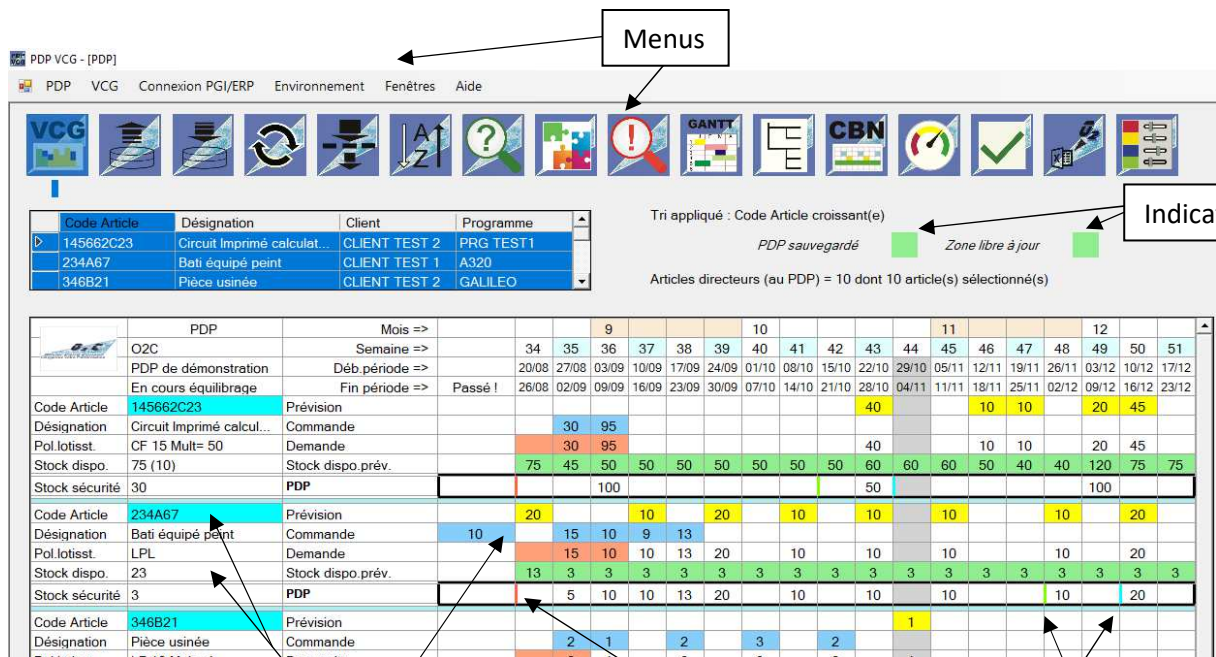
PDP VCG - [PDP]

Menus

PDP VCG Connexion PGI/ERP Environnement Fenêtres Aide

VCG GANTT CBN

| Code Article | Désignation | Client | Programme |
|---|---|---|---|
| 145662C23 | Circuit Imprimé calculat... | CLIENT TEST 2 | PRG TEST1 |
| 234A67 | Bati équipé peint | CLIENT TEST 1 | A320 |
| 346B21 | Pièce usinée | CLIENT TEST 2 | GALILEO |

Tri appliqué : Code Article croissant(e)

Indica

PDP sauvegardé Zone libre à jour

Articles directeurs (au PDP) = 10 dont 10 article(s) sélectionné(s)

| | PDP | Mois => | | | | 9 | | | | 10 | | | | | | 11 | | | | 12 | | |
|---|---|---|---|---|---|---|---|---|---|---|---|---|---|---|---|---|---|---|---|---|---|---|
| | O2C | Semaine => | | 34 | 35 | 36 | 37 | 38 | 39 | 40 | 41 | 42 | 43 | 44 | 45 | 46 | 47 | 48 | 49 | 50 | 51 |
| | PDP de démonstration | Déb.période => | | 20/08 | 27/08 | 03/09 | 10/09 | 17/09 | 24/09 | 01/10 | 08/10 | 15/10 | 22/10 | 29/10 | 05/11 | 12/11 | 19/11 | 26/11 | 03/12 | 10/12 | 17/12 |
| | En cours équilibrage | Fin période => | Passé ! | 26/08 | 02/09 | 09/09 | 16/09 | 23/09 | 30/09 | 07/10 | 14/10 | 21/10 | 28/10 | 04/11 | 11/11 | 18/11 | 25/11 | 02/12 | 09/12 | 16/12 | 23/12 |
| Code Article | 145662C23 | Prévision | | | | | | | | | | | 40 | | | 10 | 10 | | 20 | 45 | |
| Désignation | Circuit Imprimé calcul... | Commande | | | 30 | 95 | | | | | | | | | | | | | | | |
| Pol.lotisst. | CF 15 Mult= 50 | Demande | | | 30 | 95 | | | | | | | 40 | | | 10 | 10 | | 20 | 45 | |
| Stock dispo. | 75 (10) | Stock dispo.prév. | | 75 | 45 | 50 | 50 | 50 | 50 | 50 | 50 | 50 | 60 | 60 | 60 | 50 | 40 | 40 | 120 | 75 | 75 |
| Stock sécurité | 30 | PDP | | | | 100 | | | | | | | 50 | | | | | | 100 | | |
| Code Article | 234A67 | Prévision | | 20 | | | 10 | | 20 | | 10 | | 10 | | 10 | | | 10 | | 20 | |
| Désignation | Bati équipé peint | Commande | 10 | | 15 | 10 | 9 | 13 | | | | | | | | | | | | | |
| Pol.lotisst. | LPL | Demande | | | 15 | 10 | 10 | 13 | 20 | | 10 | | 10 | | 10 | | | 10 | | 20 | |
| Stock dispo. | 23 | Stock dispo.prév. | | 13 | 3 | 3 | 3 | 3 | 3 | 3 | 3 | 3 | 3 | 3 | 3 | 3 | 3 | 3 | 3 | 3 | 3 |
| Stock sécurité | 3 | PDP | | | 5 | 10 | 10 | 13 | 20 | | 10 | | 10 | | 10 | | | 10 | | 20 | |
| Code Article | 346B21 | Prévision | | | | | | | | | | | 1 | | | | | | | | |
| Désignation | Pièce usinée | Commande | | | 2 | 1 | | 2 | | 3 | | 2 | | | | | | | | | |